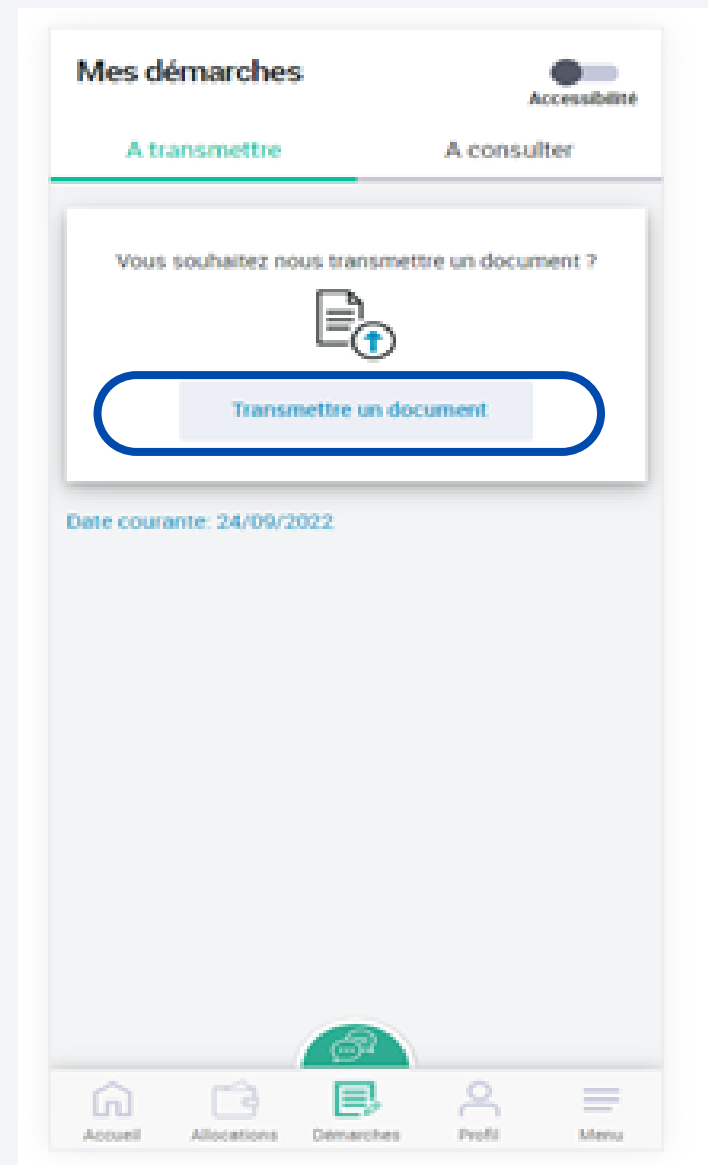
Mes démarches

Accessibilité

A transmettre

A consulter

Vous souhaitez nous transmettre un document ?

Transmettre un document

Date courante: 24/09/2022

Accueil

Allocations

Démarches

Profil

Menu